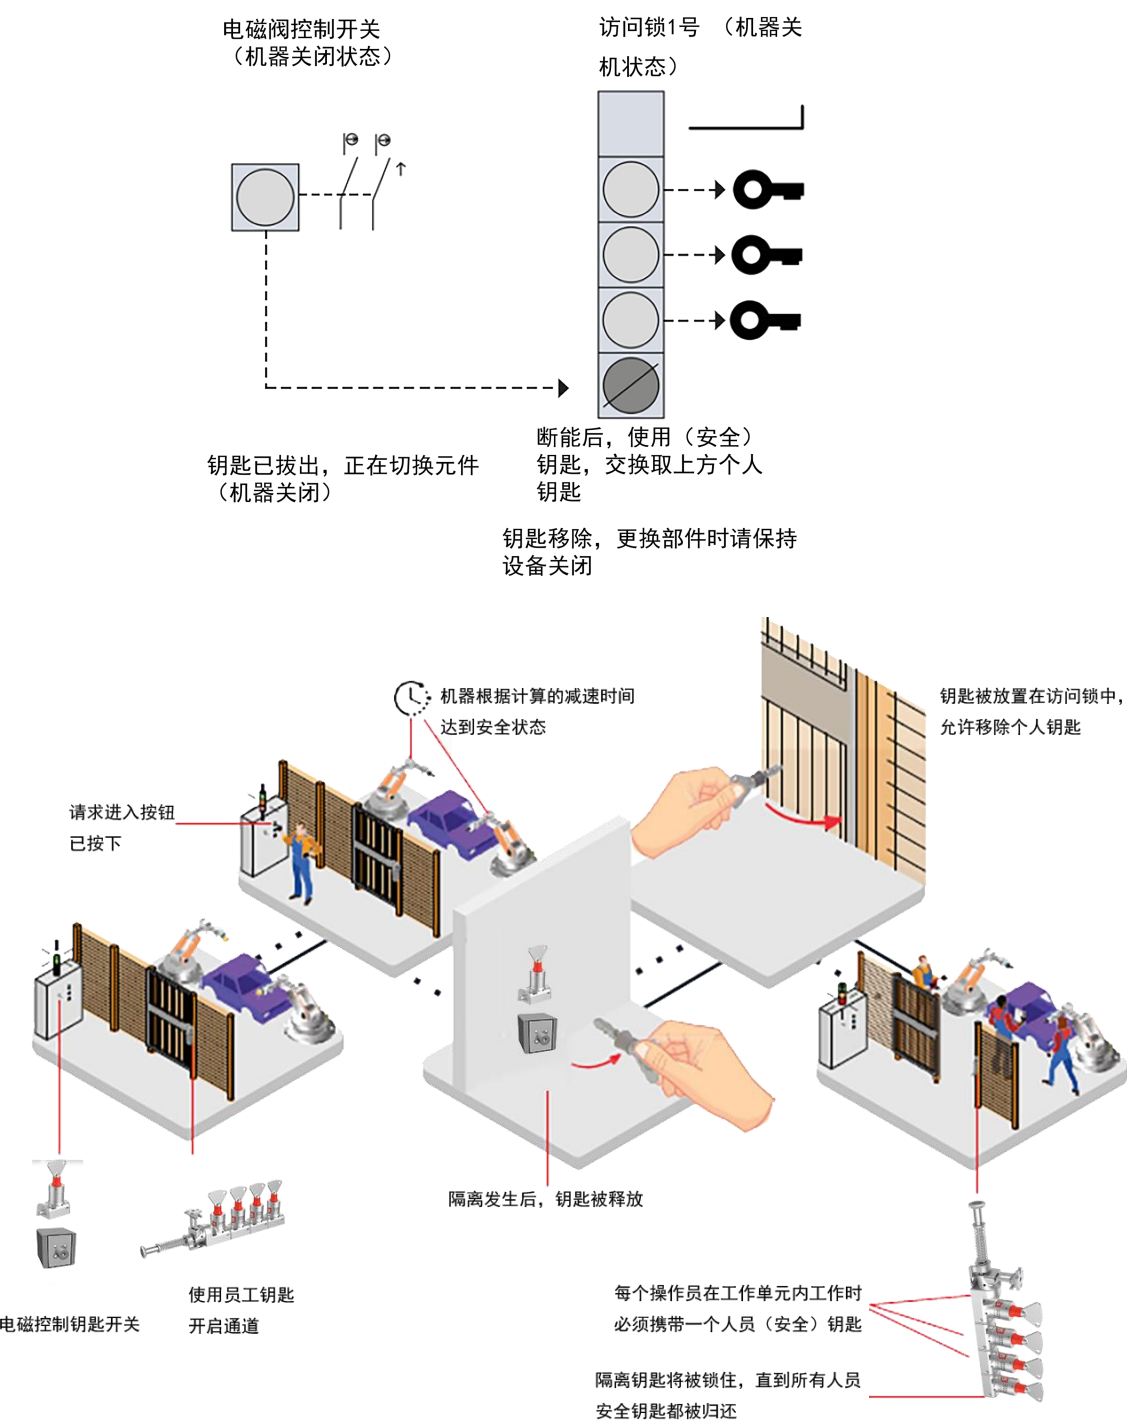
电磁阀控制开关
（机器关闭状态）

访问锁1号 （机器关机状态）

钥匙已拔出，正在切换元件
（机器关闭）

断能后，使用（安全）钥匙，交换取上方个人钥匙

钥匙移除，更换部件时请保持设备关闭

机器根据计算的减速时间
达到安全状态

钥匙被放置在访问锁中，
允许移除个人钥匙

请求进入按钮
已按下

隔离发生后，钥匙被释放

使用员工钥匙
开启通道

电磁控制钥匙开关

每个操作员在工作单元内工作时
必须携带一个人员（安全）钥匙

隔离钥匙将被锁住，直到所有人员
安全钥匙都被归还